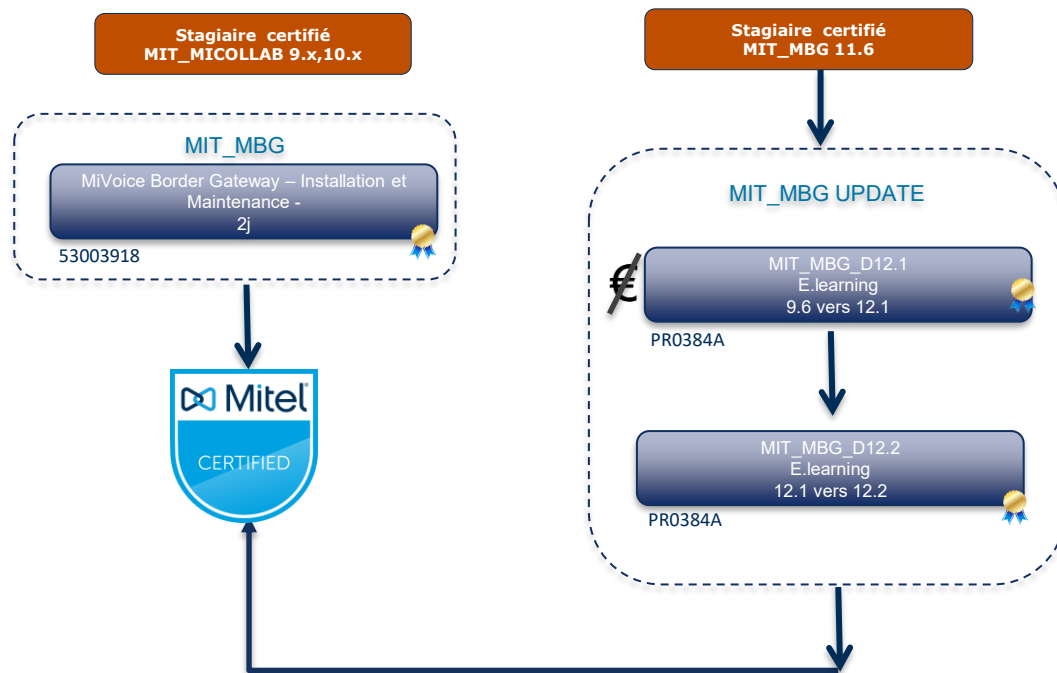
Stagiaire certifié
MIT_MICOLLAB 9.x,10.x

Stagiaire certifié
MIT_MBG 11.6

MIT_MBG

MiVoice Border Gateway – Installation et Maintenance -
2j

53003918

Mitel
CERTIFIED

MIT_MBG UPDATE

€

MIT_MBG_D12.1
E.learning
9.6 vers 12.1

PR0384A

MIT_MBG_D12.2
E.learning
12.1 vers 12.2

PR0384A